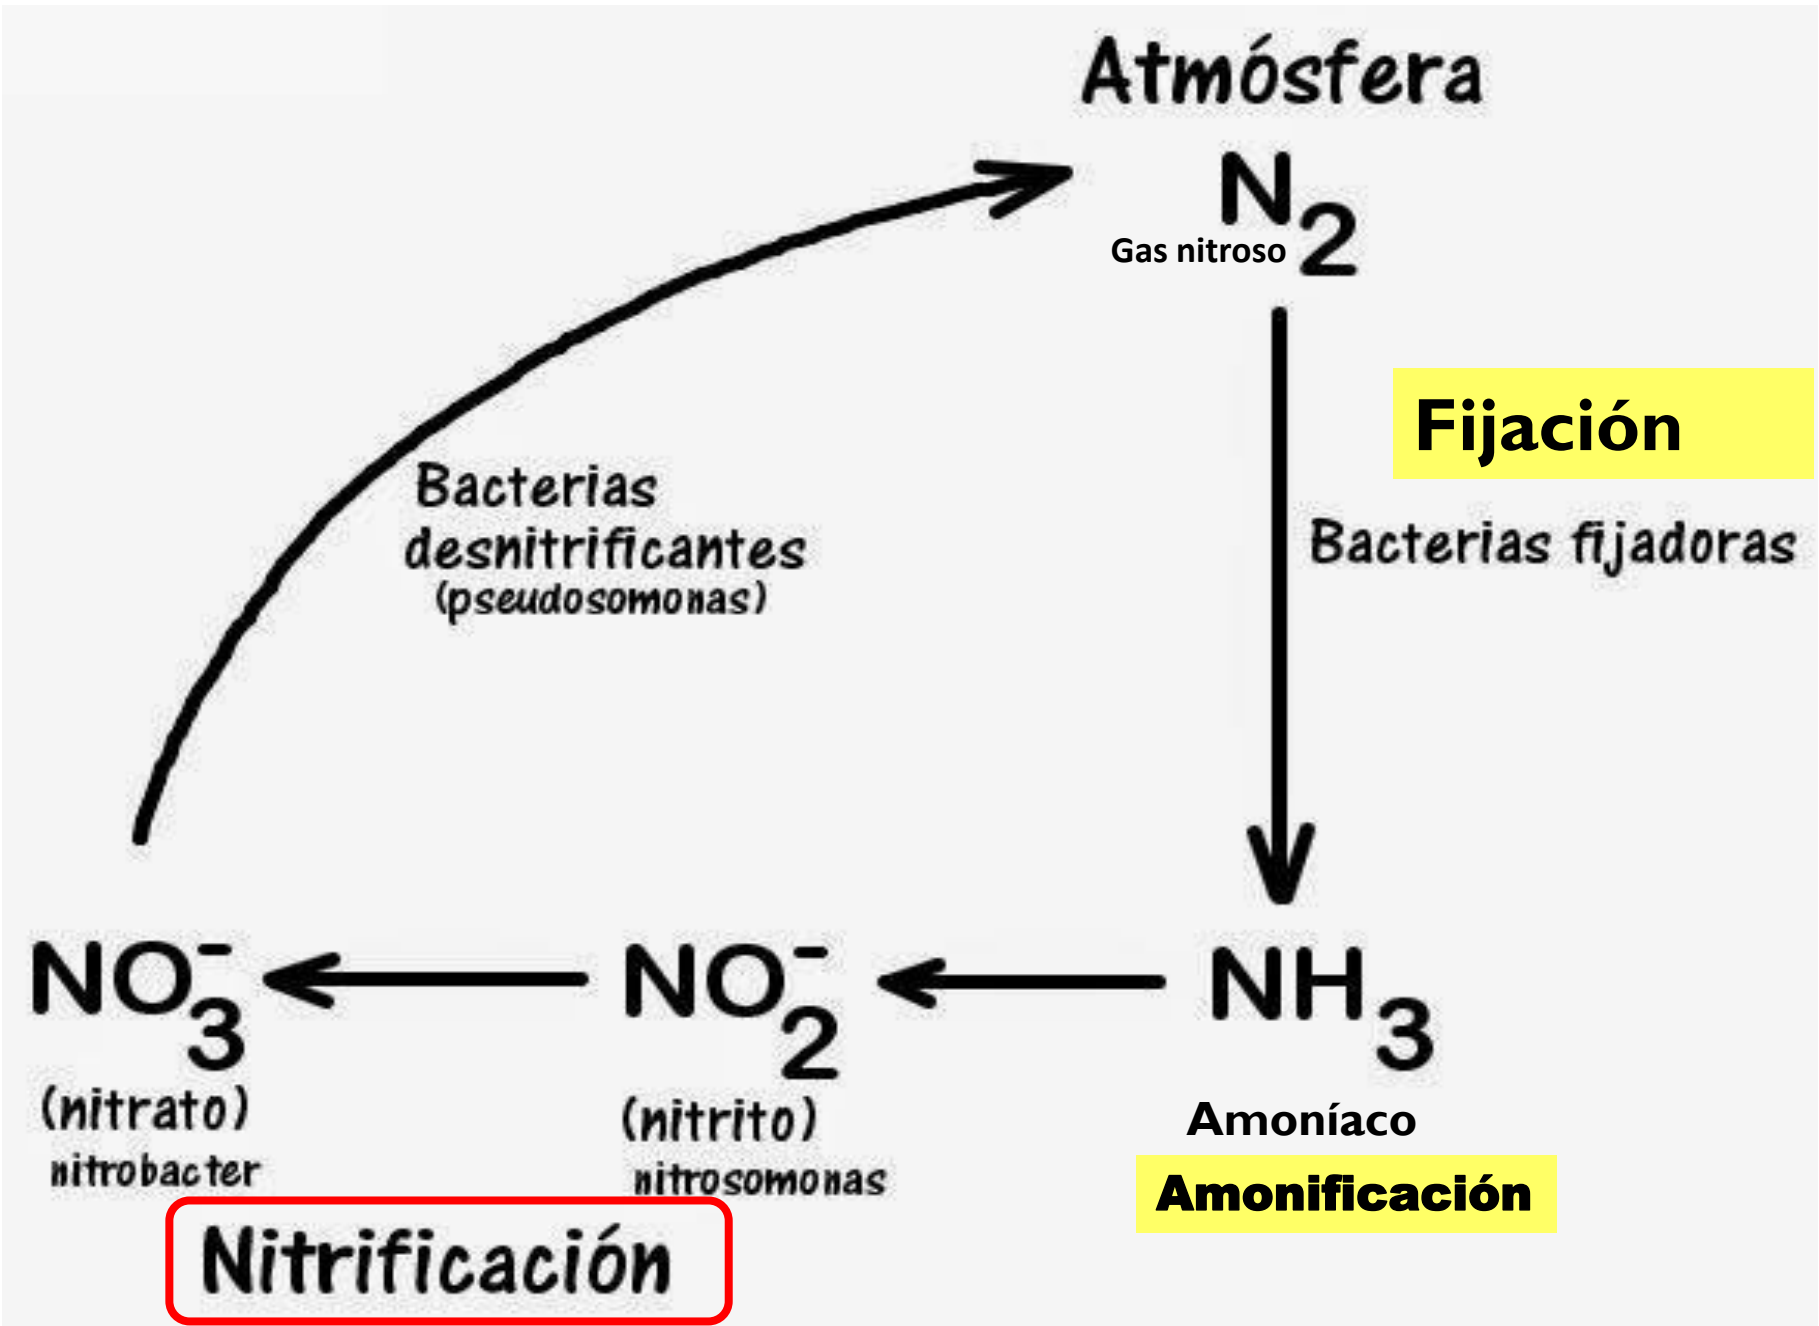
Atmósfera

$N_2$
Gas nitroso

Fijación

Bacterias fijadoras

Bacterias desnitrificantes (pseudosomonas)

$NO_3^-$
(nitrato)
nitrobacter

$NO_2^-$
(nitrito)
nitrosomonas

$NH_3$
Amoníaco

Amonificación

Nitrificación